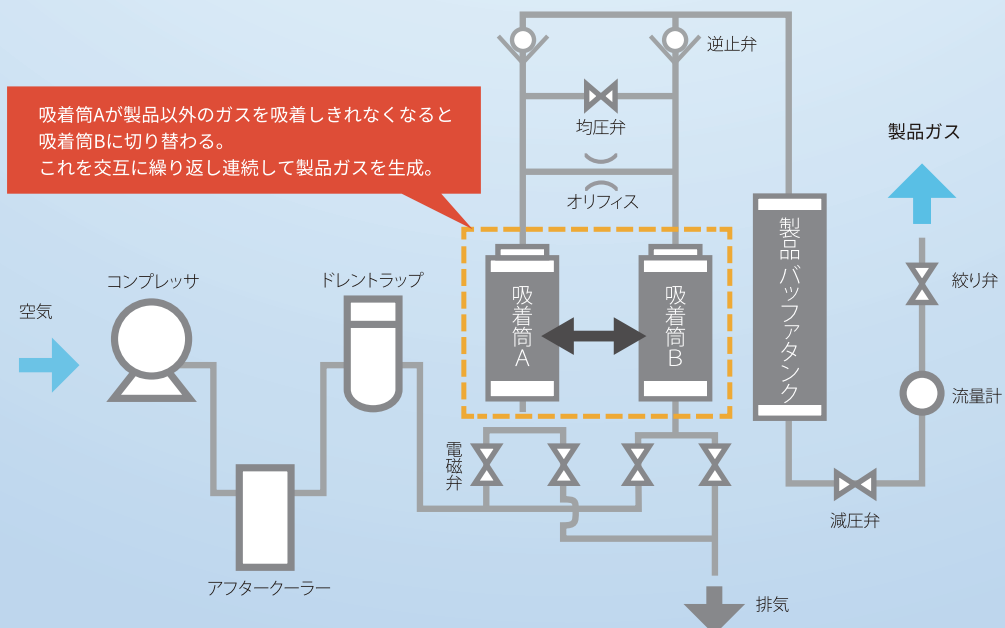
吸着筒Aが製品以外のガスを吸着しきれなくなると吸着筒Bに切り替わる。
これを交互に繰り返し連続して製品ガスを生成。

逆止弁
均圧弁
オリフィス
製品ガス
空気
コンプレッサ
ドレントラップ
吸着筒A
吸着筒B
製品バッファタンク
絞り弁
流量計
電磁弁
減圧弁
アフタークーラー
排気